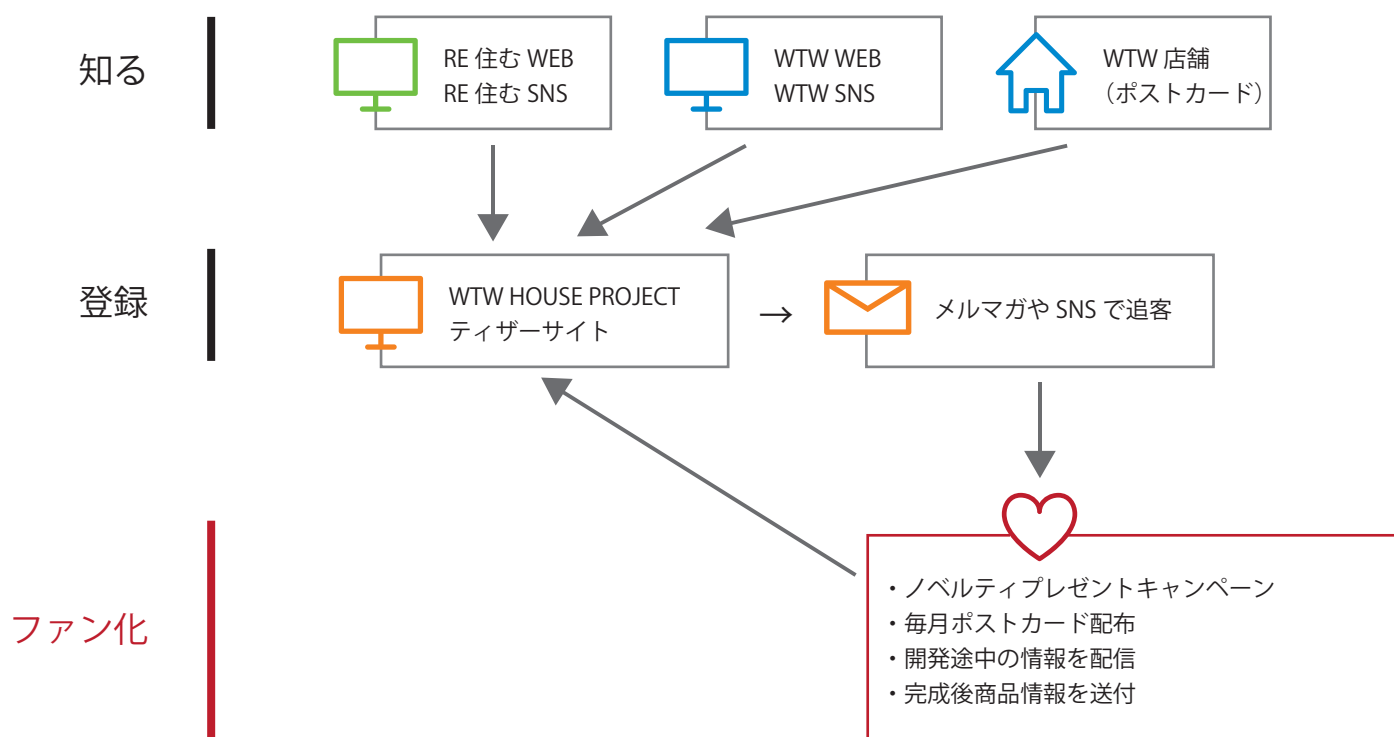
知る

RE 住む WEB
RE 住む SNS

WTW WEB
WTW SNS

WTW 店舗
（ポストカード）

登録

WTW HOUSE PROJECT
ティザーサイト

→

メルマガや SNS で追客

ファン化

・ノベルティプレゼントキャンペーン
・毎月ポストカード配布
・開発途中の情報を配信
・完成後商品情報を送付